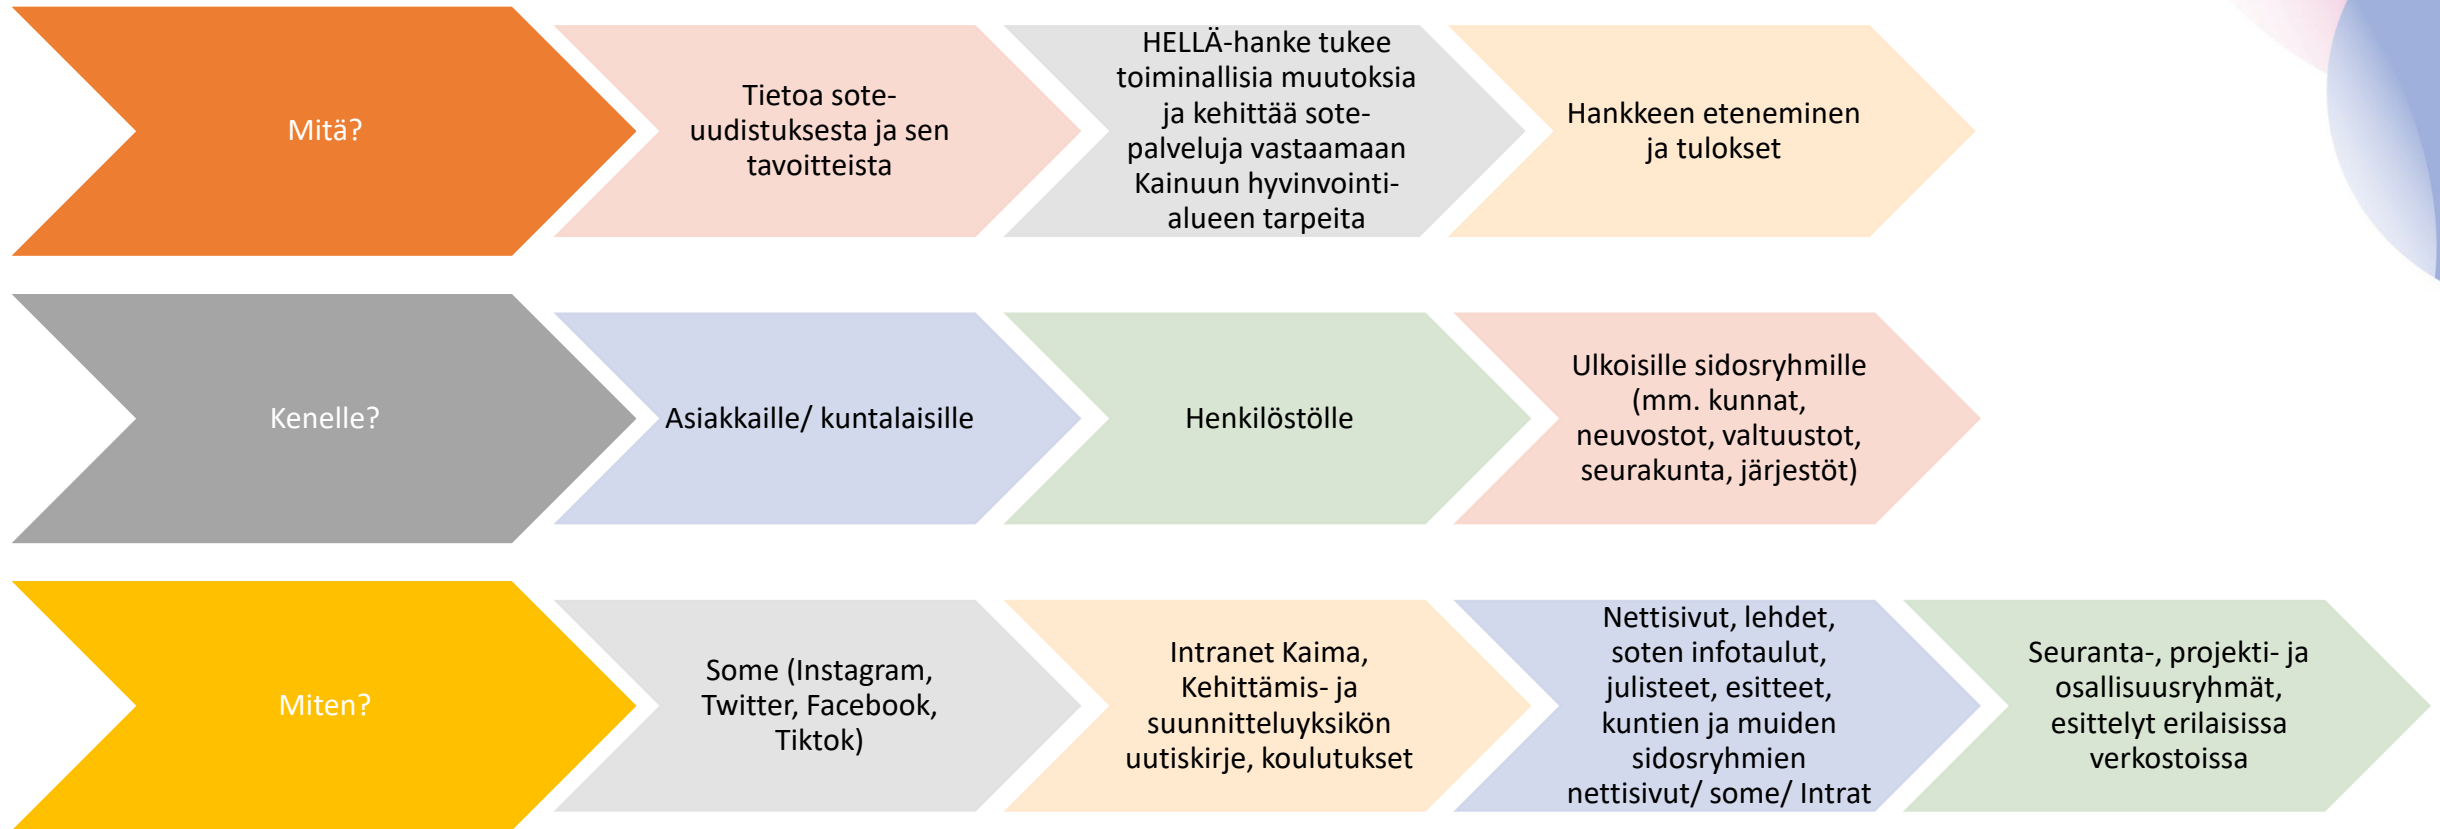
Mitä?

Tietoa sote-uudistuksesta ja sen tavoitteista

HELLÄ-hanke tukee toiminallisia muutoksia ja kehittää sote-palveluja vastaamaan Kainuun hyvinvointi-alueen tarpeita

Hankkeen eteneminen ja tulokset

Kenelle?

Asiakkaille/ kuntalaisille

Henkilöstölle

Ulkoisille sidosryhmille (mm. kunnat, neuvostot, valtuustot, seurakunta, järjestöt)

Miten?

Some (Instagram, Twitter, Facebook, Tiktok)

Intranet Kaima, Kehittämis- ja suunnitteluyksikön uutiskirje, koulutukset

Nettisivut, lehdet, soten infotaulut, julisteet, esitteet, kuntien ja muiden sidosryhmien nettisivut/ some/ Intrat

Seuranta-, projekti- ja osallisuusryhmät, esittelyt erilaisissa verkostoissa